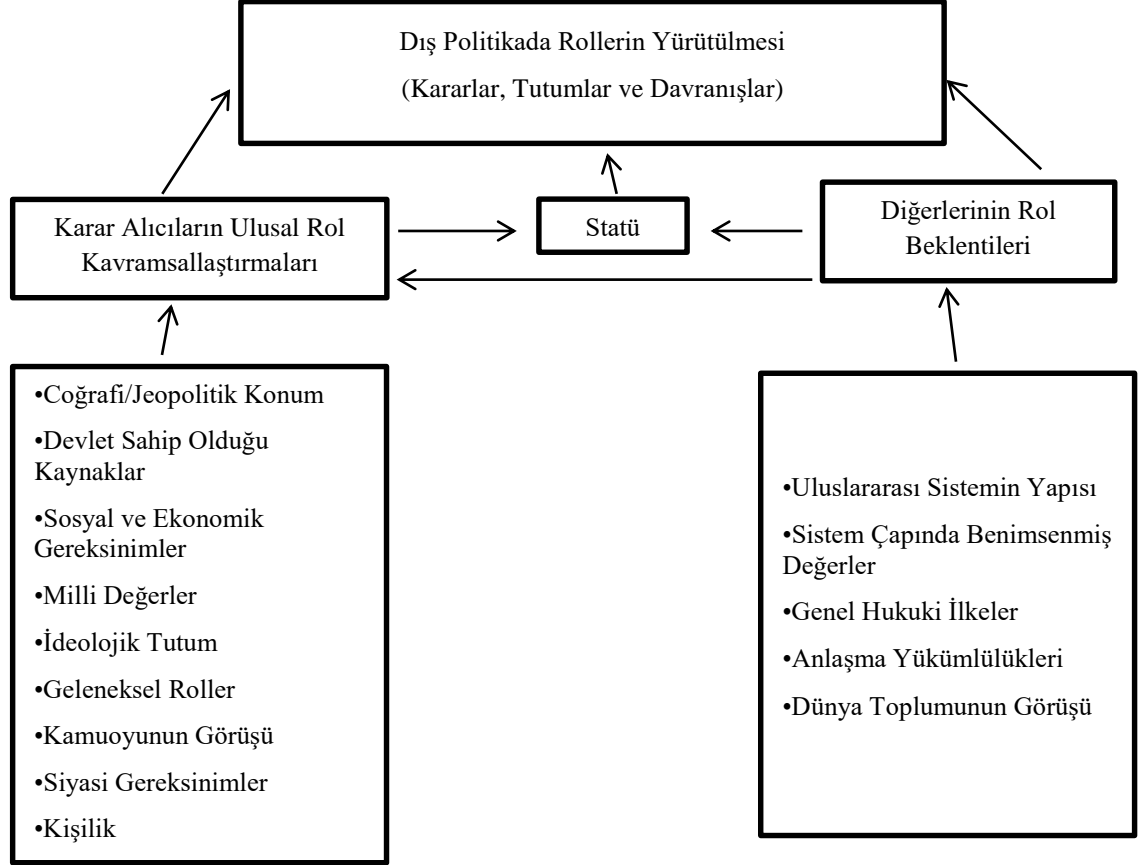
Dış Politikada Rollerin Yürütülmesi

(Kararlar, Tutumlar ve Davranışlar)

Karar Alıcıların Ulusal Rol Kavramsallaştırmaları

Statü

Diğerlerinin Rol Beklentileri

•Coğrafi/Jeopolitik Konum

•Devlet Sahip Olduğu Kaynaklar

•Sosyal ve Ekonomik Gereksinimler

•Milli Değerler

•İdeolojik Tutum

•Geleneksel Roller

•Kamuoyunun Görüşü

•Siyasi Gereksinimler

•Kişilik

•Uluslararası Sistemin Yapısı

•Sistem Çapında Benimsenmiş Değerler

•Genel Hukuki İlkeler

•Anlaşma Yükümlülükleri

•Dünya Toplumunun Görüşü